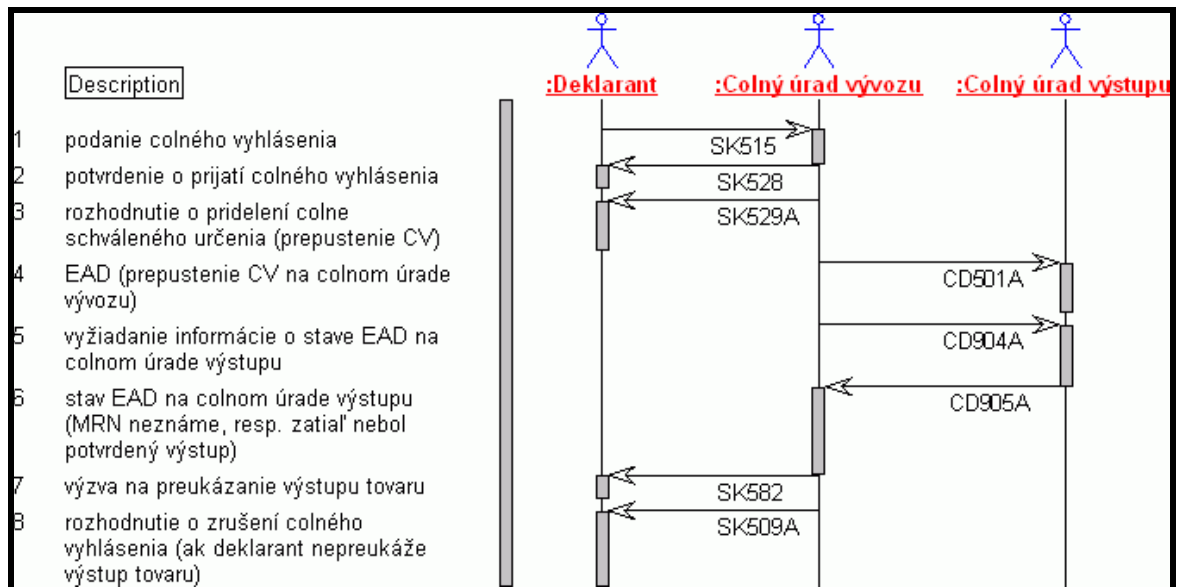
Description

1 podanie colného vyhlásenia
2 potvrdenie o prijatí colného vyhlásenia
3 rozhodnutie o pridelení colne schváleného určenia (prepustenie CV)
4 EAD (prepustenie CV na colnom úrade vývozu)
5 vyžiadanie informácie o stave EAD na colnom úrade výstupu
6 stav EAD na colnom úrade výstupu (MRN neznáme, resp. zatiaľ nebol potvrdený výstup)
7 výzva na preukázanie výstupu tovaru
8 rozhodnutie o zrušení colného vyhlásenia (ak deklarant nepreukáže výstup tovaru)

:Deklarant
:Colný úrad vývozu
:Colný úrad výstupu

SK515
SK528
SK529A
CD501A
CD904A
CD905A
SK582
SK509A